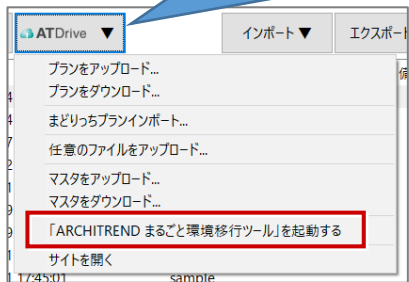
ATDrive ▼
インポート▼
エクスポー
プランをアップロード...
プランをダウンロード...
まどりっちプランインポート...
任意のファイルをアップロード...
マスタをアップロード...
マスタをダウンロード...
「ARCHITREND まるごと環境移行ツール」を起動する
サイトを開く
17:45:01
sample